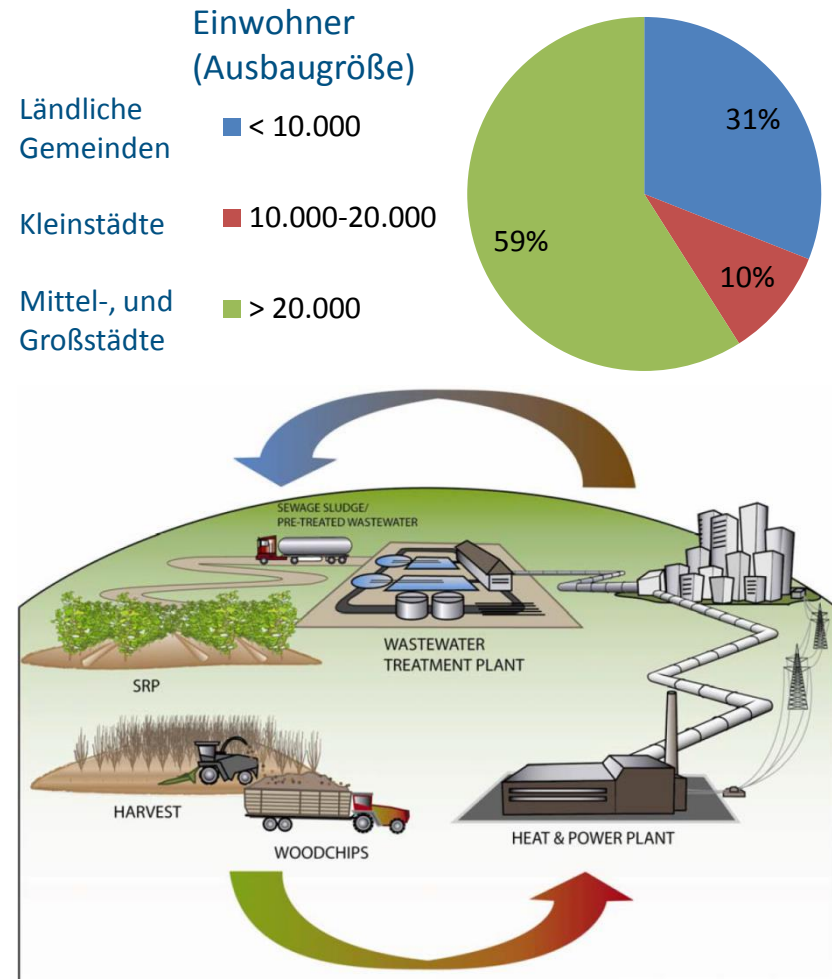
Einwohner (Ausbaugröße)

Ländliche Gemeinden

< 10.000

Kleinstädte

10.000-20.000

Mittel-, und Großstädte

> 20.000

31%

10%

59%

SEWAGE SLUDGE/ PRE-TREATED WASTEWATER

WASTEWATER TREATMENT PLANT

SRP

HARVEST

WOODCHIPS

HEAT & POWER PLANT